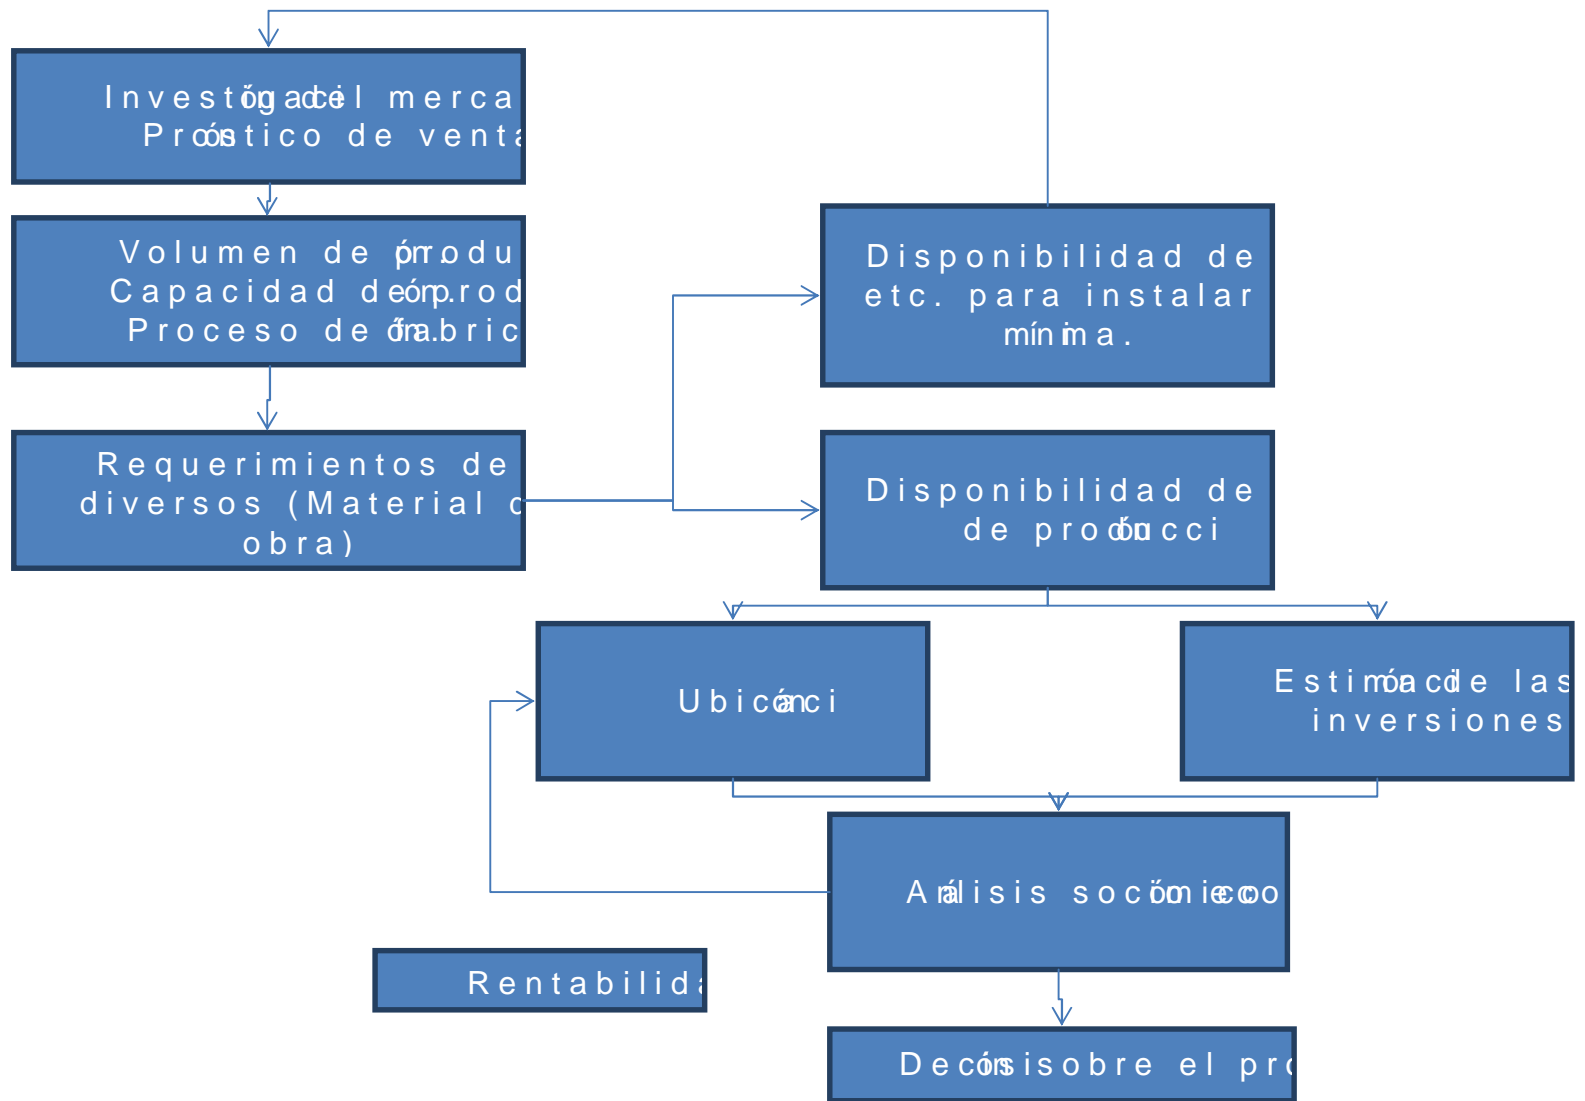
Investigación del merca
Pronóstico de venta

Volumen de produ
Capacidad de prod.
Proceso de fabric

Requerimientos de
diversos (Material d
obra)

Disponibilidad de
etc. para instalar
mínima.

Disponibilidad de
de producci

Ubicación

Estimación de las
inversiones

Análisis socioeconómico

Rentabilid

Decisión sobre el pro